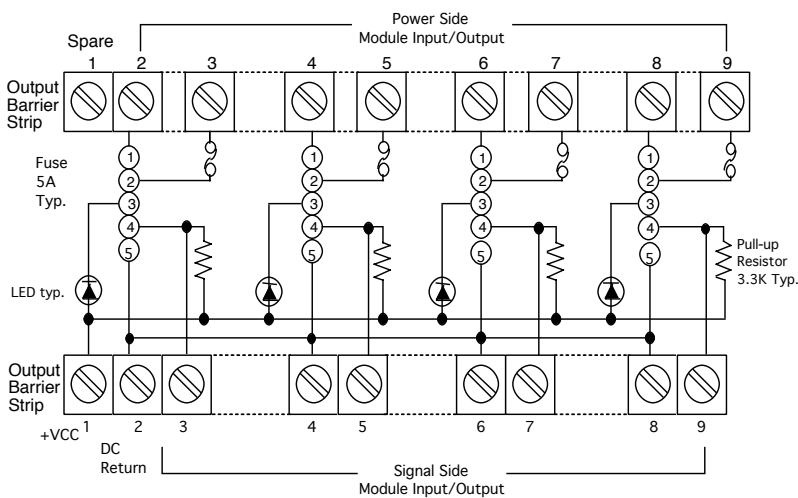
Power Side
Module Input/Output

Spare

1 2 3 4 5 6 7 8 9

Output Barrier Strip

Fuse 5A Typ.

1 2 3 4 5
1 2 3 4 5
1 2 3 4 5
1 2 3 4 5

Pull-up Resistor 3.3K Typ.

LED typ.

Output Barrier Strip

+VCC 1 2 3 4 5 6 7 8 9

DC Return

Signal Side
Module Input/Output